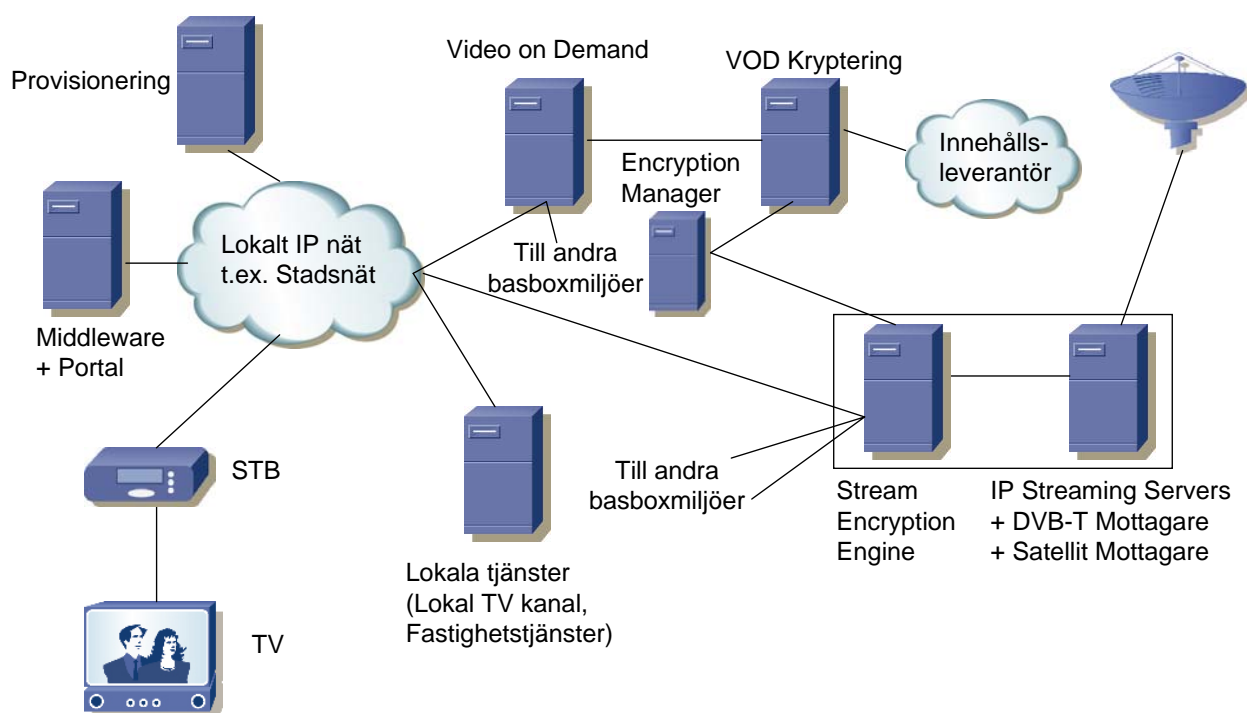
Provisionering

Video on Demand

VOD Kryptering

Innehålls-leverantör

Encryption Manager

Lokalt IP nät t.ex. Stadsnät

Till andra basboxmiljöer

Middleware + Portal

STB

Lokala tjänster (Lokal TV kanal, Fastighetstjänster)

Till andra basboxmiljöer

Stream Encryption Engine

IP Streaming Servers + DVB-T Mottagare + Satellit Mottagare

TV